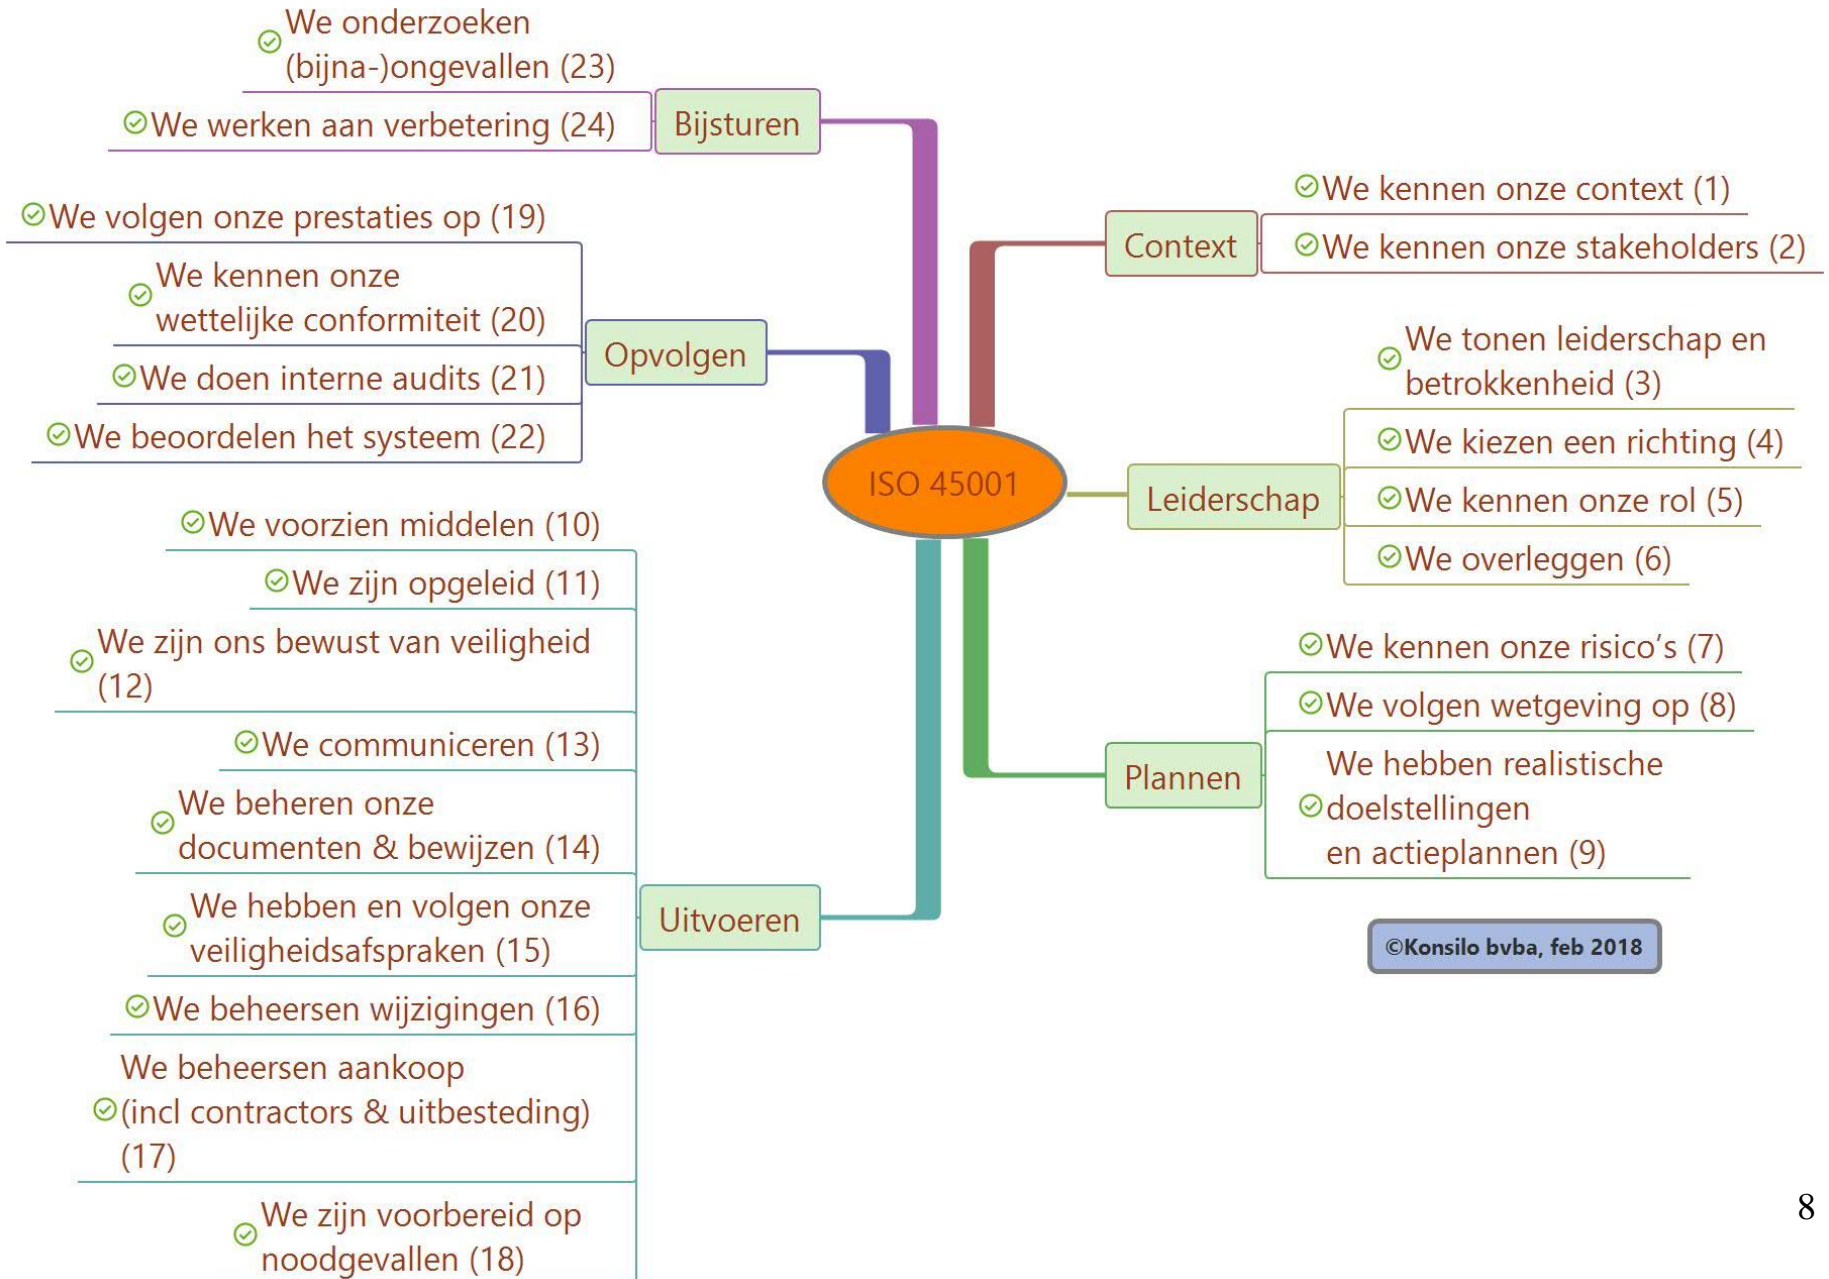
ISO 45001

Context
We kennen onze context (1)
We kennen onze stakeholders (2)

Leiderschap
We tonen leiderschap en betrokkenheid (3)
We kiezen een richting (4)
We kennen onze rol (5)
We overleggen (6)

Plannen
We kennen onze risico's (7)
We volgen wetgeving op (8)
We hebben realistische doelstellingen en actieplannen (9)

Uitvoeren
We voorzien middelen (10)
We zijn opgeleid (11)
We zijn ons bewust van veiligheid (12)
We communiceren (13)
We beheren onze documenten & bewijzen (14)
We hebben en volgen onze veiligheidsafspraken (15)
We beheersen wijzigingen (16)
We beheersen aankoop (incl contractors & uitbesteding) (17)
We zijn voorbereid op noodgevallen (18)

Opvolgen
We volgen onze prestaties op (19)
We kennen onze wettelijke conformiteit (20)
We doen interne audits (21)
We beoordelen het systeem (22)

Bijsturen
We onderzoeken (bijna-)ongevallen (23)
We werken aan verbetering (24)

©Konsilo bvba, feb 2018

8